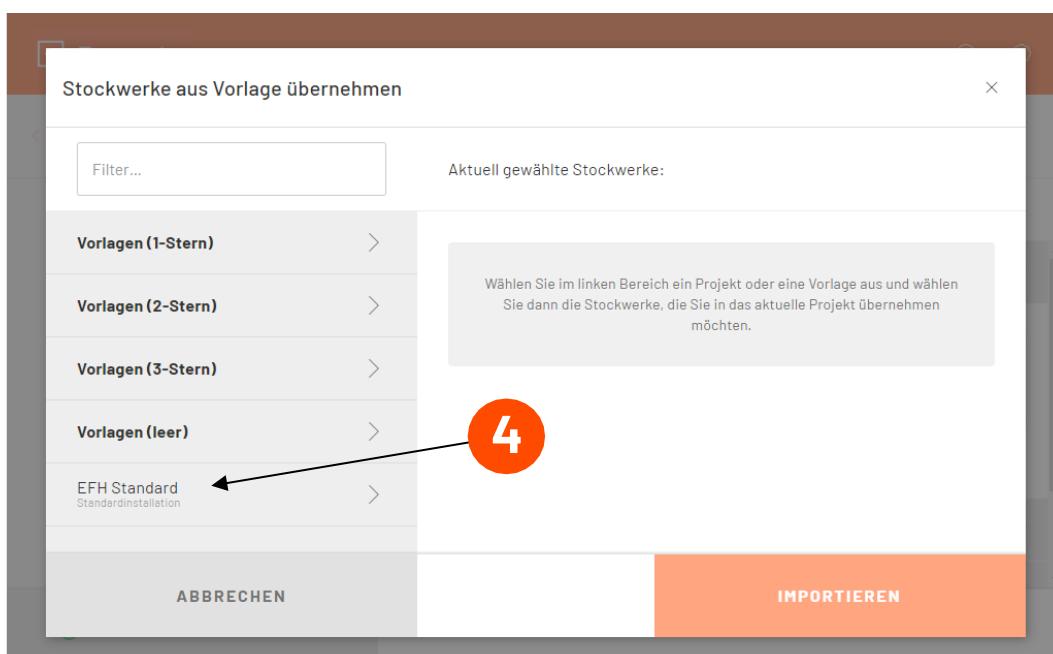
Stockwerke aus Vorlage übernehmen

×

Filter...

Aktuell gewählte Stockwerke:

Vorlagen (1-Stern)

Vorlagen (2-Stern)

Vorlagen (3-Stern)

Vorlagen (leer)

EFH Standard
Standardinstallation

Wählen Sie im linken Bereich ein Projekt oder eine Vorlage aus und wählen Sie dann die Stockwerke, die Sie in das aktuelle Projekt übernehmen möchten.

4

ABBRECHEN

IMPORTIEREN